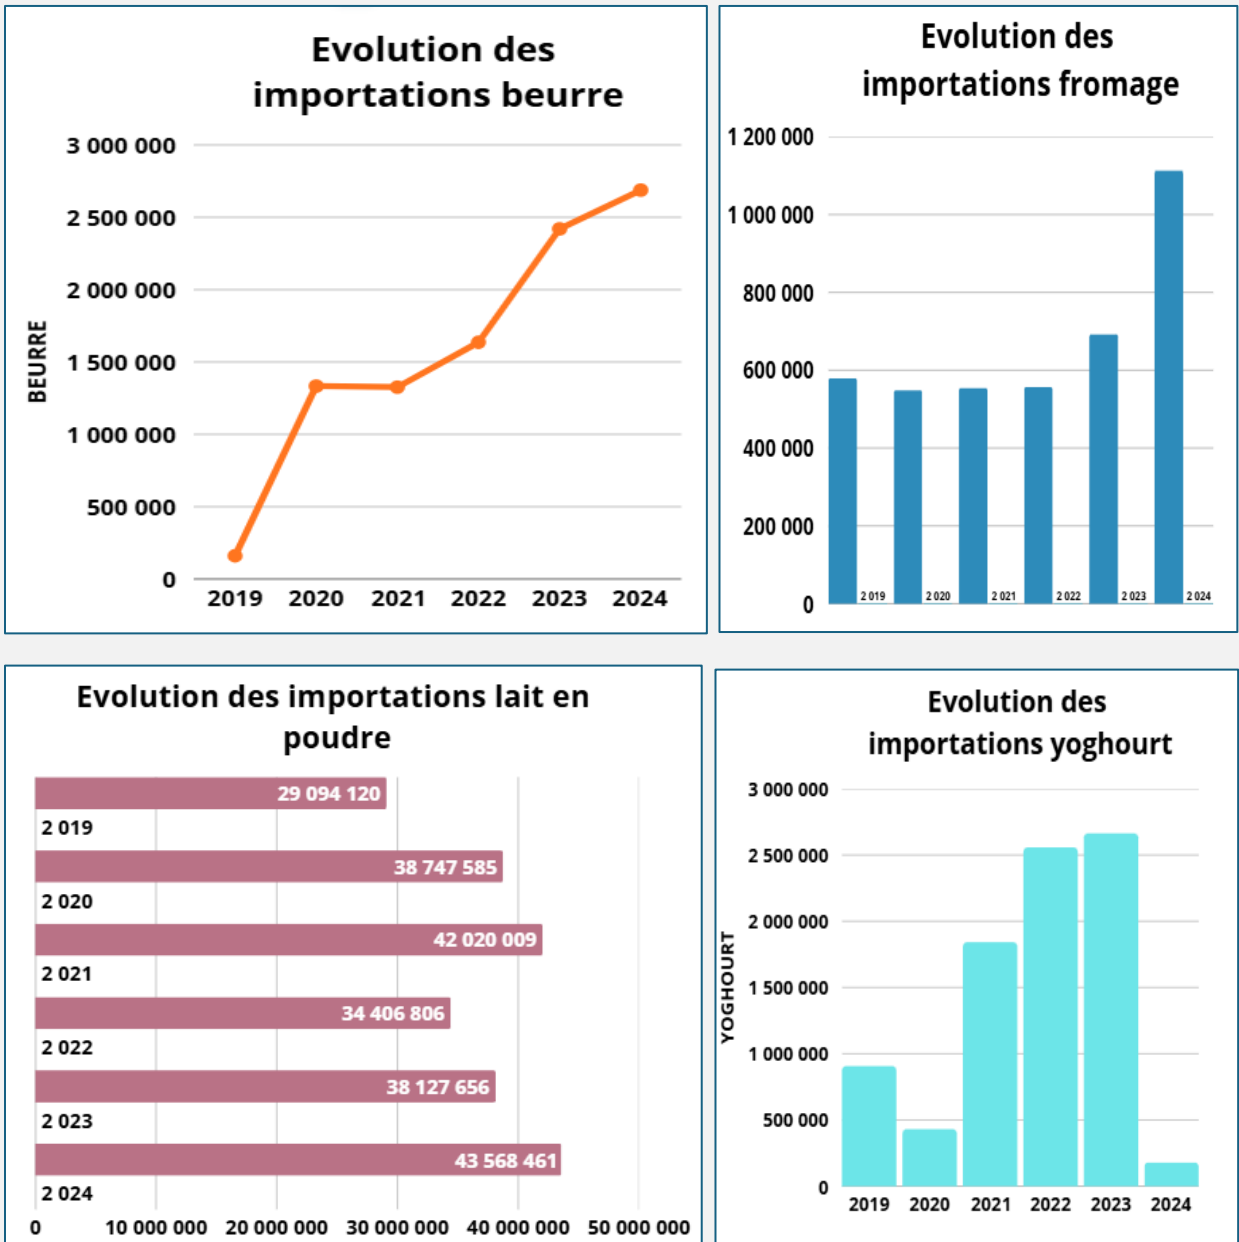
Evolution des importations beurre

BEURRE

3 000 000
2 500 000
2 000 000
1 500 000
1 000 000
500 000
0

2019 2020 2021 2022 2023 2024

Evolution des importations fromage

1 200 000
1 000 000
800 000
600 000
400 000
200 000
0

2 019 2 020 2 021 2 022 2 023 2 024

Evolution des importations lait en poudre

29 094 120
2 019
38 747 585
2 020
42 020 009
2 021
34 406 806
2 022
38 127 656
2 023
43 568 461
2 024

0 10 000 000 20 000 000 30 000 000 40 000 000 50 000 000

Evolution des importations yoghourt

YOGHOURT

3 000 000
2 500 000
2 000 000
1 500 000
1 000 000
500 000
0

2019 2020 2021 2022 2023 2024